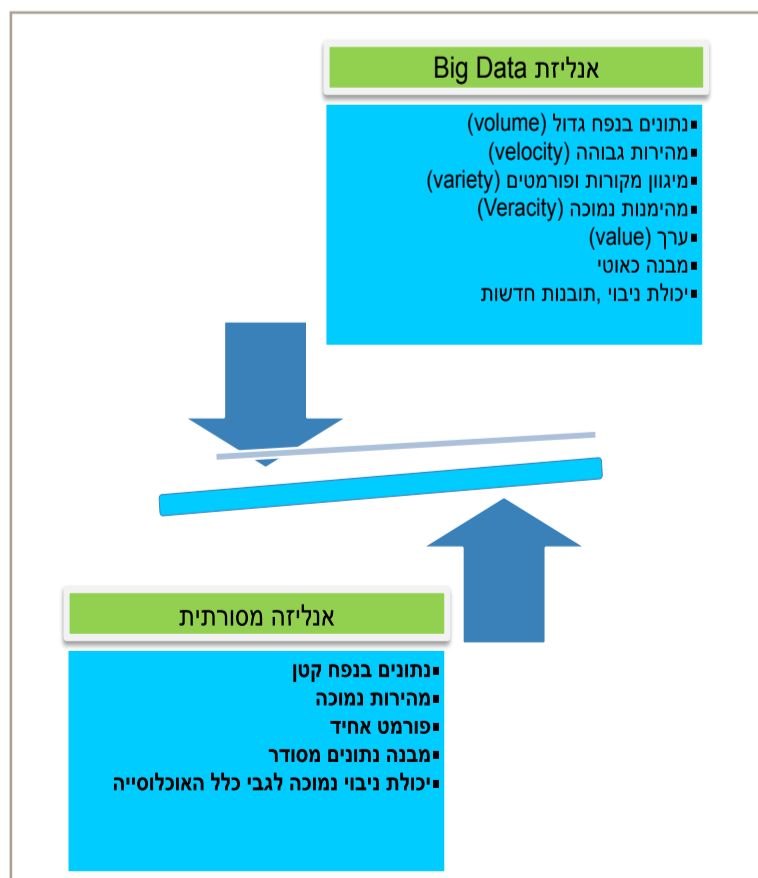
אנליזת Big Data

▪נתונים בנפח גדול (volume)
▪מהירות גבוהה (velocity)
▪מיגוון מקורות ופורמטים (variety)
▪מהימנות נמוכה (Veracity)
▪ערך (value)
▪מבנה כאוטי
▪יכולת ניבוי ,תובנות חדשות

אנליזה מסורתית

▪נתונים בנפח קטן
▪מהירות נמוכה
▪פורמט אחיד
▪מבנה נתונים מסודר
▪יכולת ניבוי נמוכה לגבי כלל האוכלוסייה